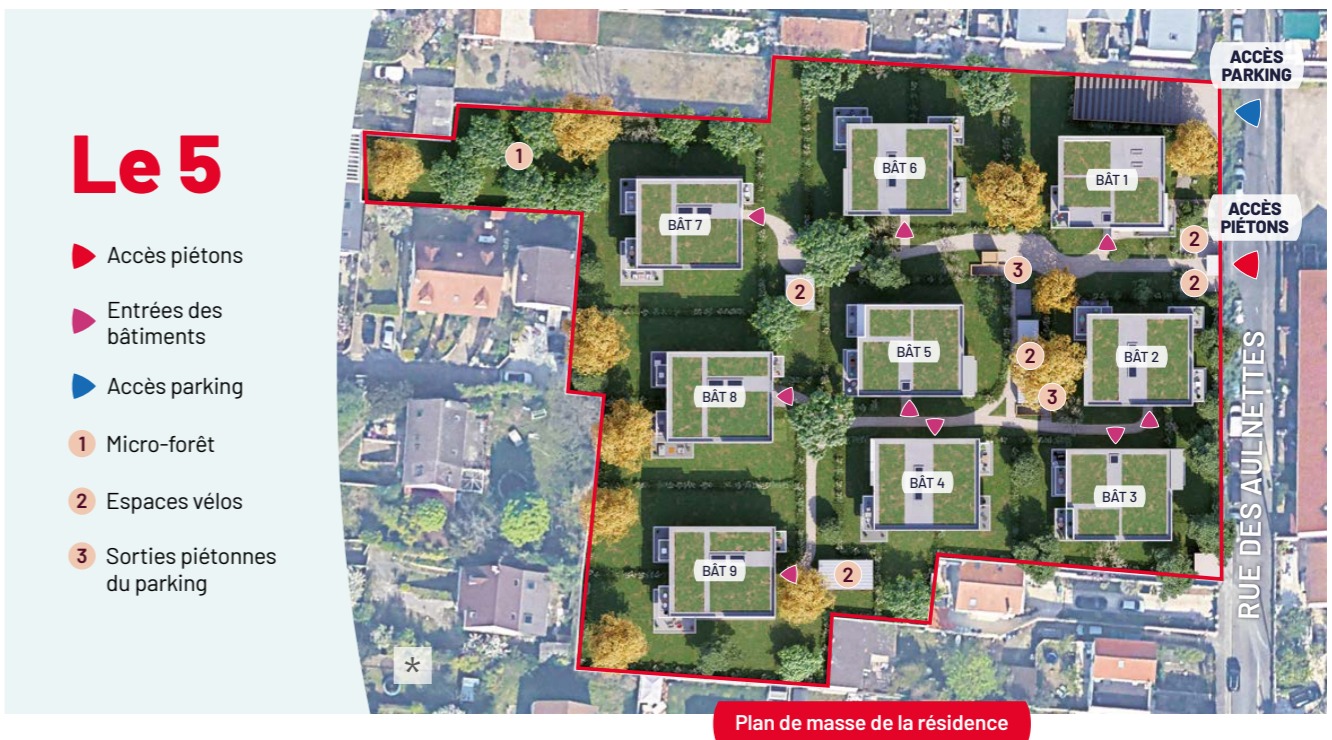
Le 5

Accès piétons

Entrées des bâtiments

Accès parking

1 Micro-forêt

2 Espaces vélos

3 Sorties piétonnes du parking

ACCÈS PARKING

ACCÈS PIÉTONS

1

BÂT 6

BÂT 1

BÂT 7

2

3

2

2

BÂT 5

BÂT 2

2

BÂT 8

2

3

BÂT 4

BÂT 3

BÂT 9

2

RUE DES AULNETTES

*

Plan de masse de la résidence